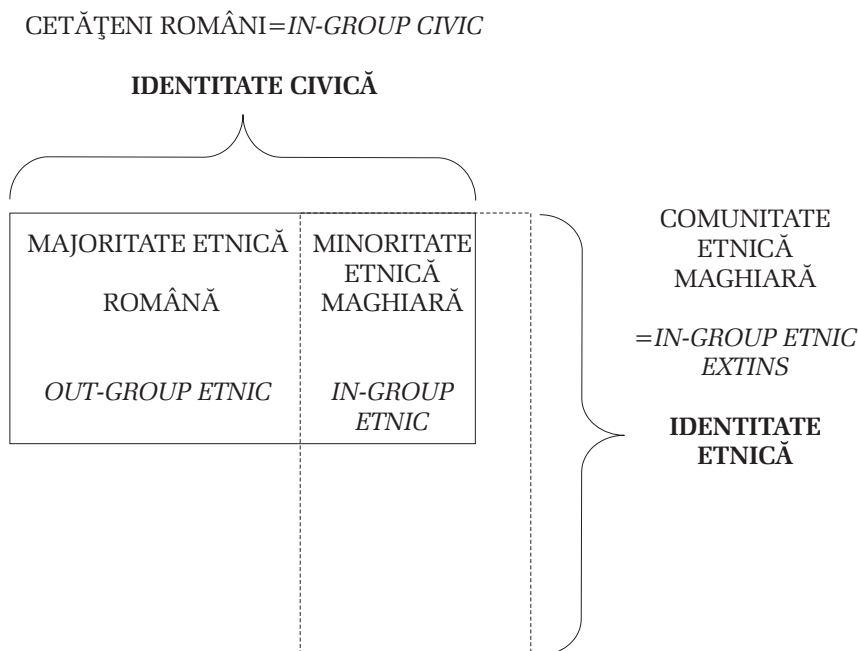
CETĂŢENI ROMÂNI=*IN-GROUP CIVIC*

**IDENTITATE CIVICĂ**

MAJORITATE ETNICĂ

ROMÂNĂ

*OUT-GROUP ETNIC*

MINORITATE ETNICĂ MAGHIARĂ

*IN-GROUP ETNIC*

COMUNITATE ETNICĂ MAGHIARĂ

=*IN-GROUP ETNIC EXTINS*

**IDENTITATE ETNICĂ**